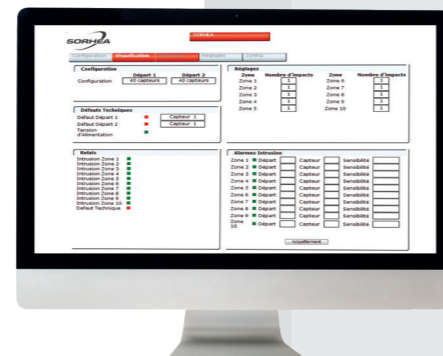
SORHEA

SORHEA

Configuration Visualisation Réglages Contrôle

Configuration

Configuration: Départ 1 40 capteurs Départ 2 40 capteurs

Réglages

| Zone | Nombre d'impacts | Zone | Nombre d'impacts |
|---|---|---|---|
| Zone 1 | 5 | Zone 6 | 5 |
| Zone 2 | 5 | Zone 7 | 5 |
| Zone 3 | 5 | Zone 8 | 5 |
| Zone 4 | 5 | Zone 9 | 5 |
| Zone 5 | 5 | Zone 10 | 5 |

Défauts Techniques

Defaut Départ 1 Capteur 1

Defaut Départ 2 Capteur 1

Tension d'alimentation

Relais

Intrusion Zone 1
Intrusion Zone 2
Intrusion Zone 3
Intrusion Zone 4
Intrusion Zone 5
Intrusion Zone 6
Intrusion Zone 7
Intrusion Zone 8
Intrusion Zone 9
Intrusion Zone 10
Défaut Technique

Alarmes Intrusion

Zone 1 Départ Capteur Sensibilité
Zone 2 Départ Capteur Sensibilité
Zone 3 Départ Capteur Sensibilité
Zone 4 Départ Capteur Sensibilité
Zone 5 Départ Capteur Sensibilité
Zone 6 Départ Capteur Sensibilité
Zone 7 Départ Capteur Sensibilité
Zone 8 Départ Capteur Sensibilité
Zone 9 Départ Capteur Sensibilité
Zone 10 Départ Capteur Sensibilité

Acquittement